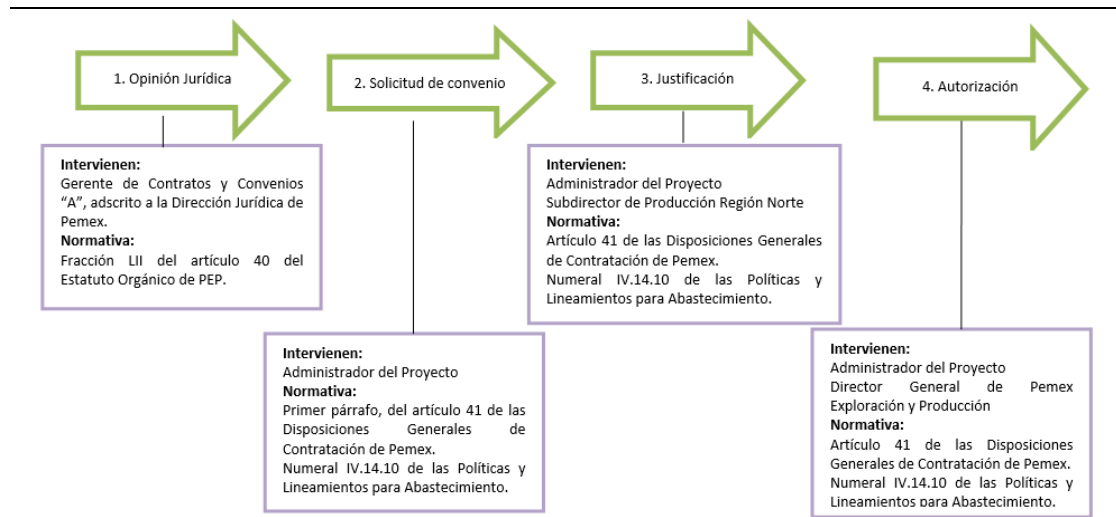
1. Opinión Jurídica

Intervienen:
Gerente de Contratos y Convenios "A", adscrito a la Dirección Jurídica de Pemex.
Normativa:
Fracción LII del artículo 40 del Estatuto Orgánico de PEP.

2. Solicitud de convenio

Intervienen:
Administrador del Proyecto
Normativa:
Primer párrafo, del artículo 41 de las Disposiciones Generales de Contratación de Pemex.
Numeral IV.14.10 de las Políticas y Lineamientos para Abastecimiento.

3. Justificación

Intervienen:
Administrador del Proyecto
Subdirector de Producción Región Norte
Normativa:
Artículo 41 de las Disposiciones Generales de Contratación de Pemex.
Numeral IV.14.10 de las Políticas y Lineamientos para Abastecimiento.

4. Autorización

Intervienen:
Administrador del Proyecto
Director General de Pemex Exploración y Producción
Normativa:
Artículo 41 de las Disposiciones Generales de Contratación de Pemex.
Numeral IV.14.10 de las Políticas y Lineamientos para Abastecimiento.